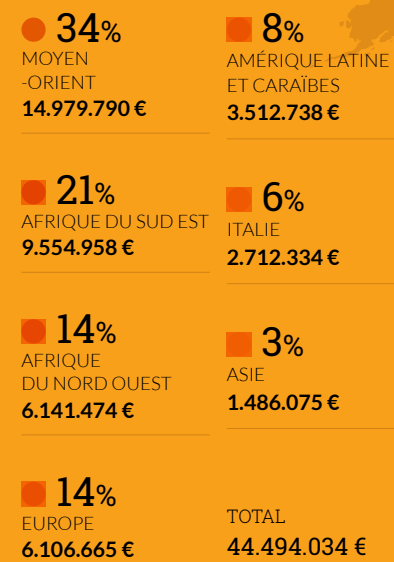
34%
MOYEN -ORIENT
14.979.790 €

8%
AMÉRIQUE LATINE ET CARAÏBES
3.512.738 €

21%
AFRIQUE DU SUD EST
9.554.958 €

6%
ITALIE
2.712.334 €

14%
AFRIQUE DU NORD OUEST
6.141.474 €

3%
ASIE
1.486.075 €

14%
EUROPE
6.106.665 €

TOTAL
44.494.034 €